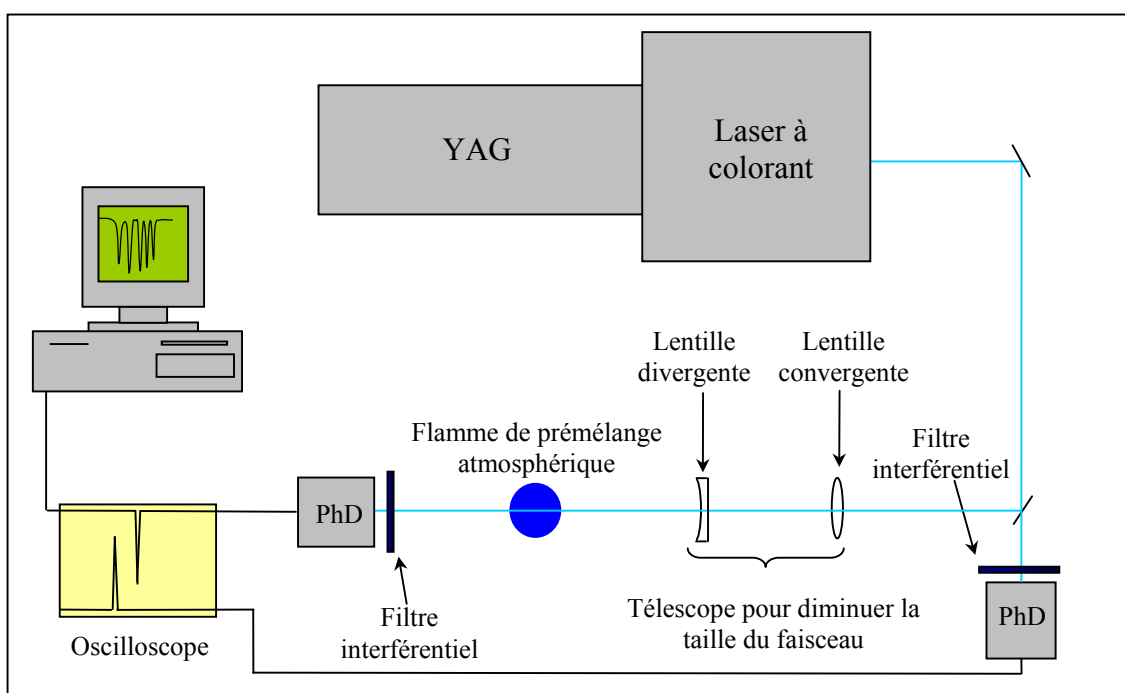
YAG

Laser à colorant

Lentille divergente

Lentille convergente

Flamme de prémélange atmosphérique

Filtre interférentiel

PhD

Filtre interférentiel

Télescope pour diminuer la taille du faisceau

PhD

Oscilloscope